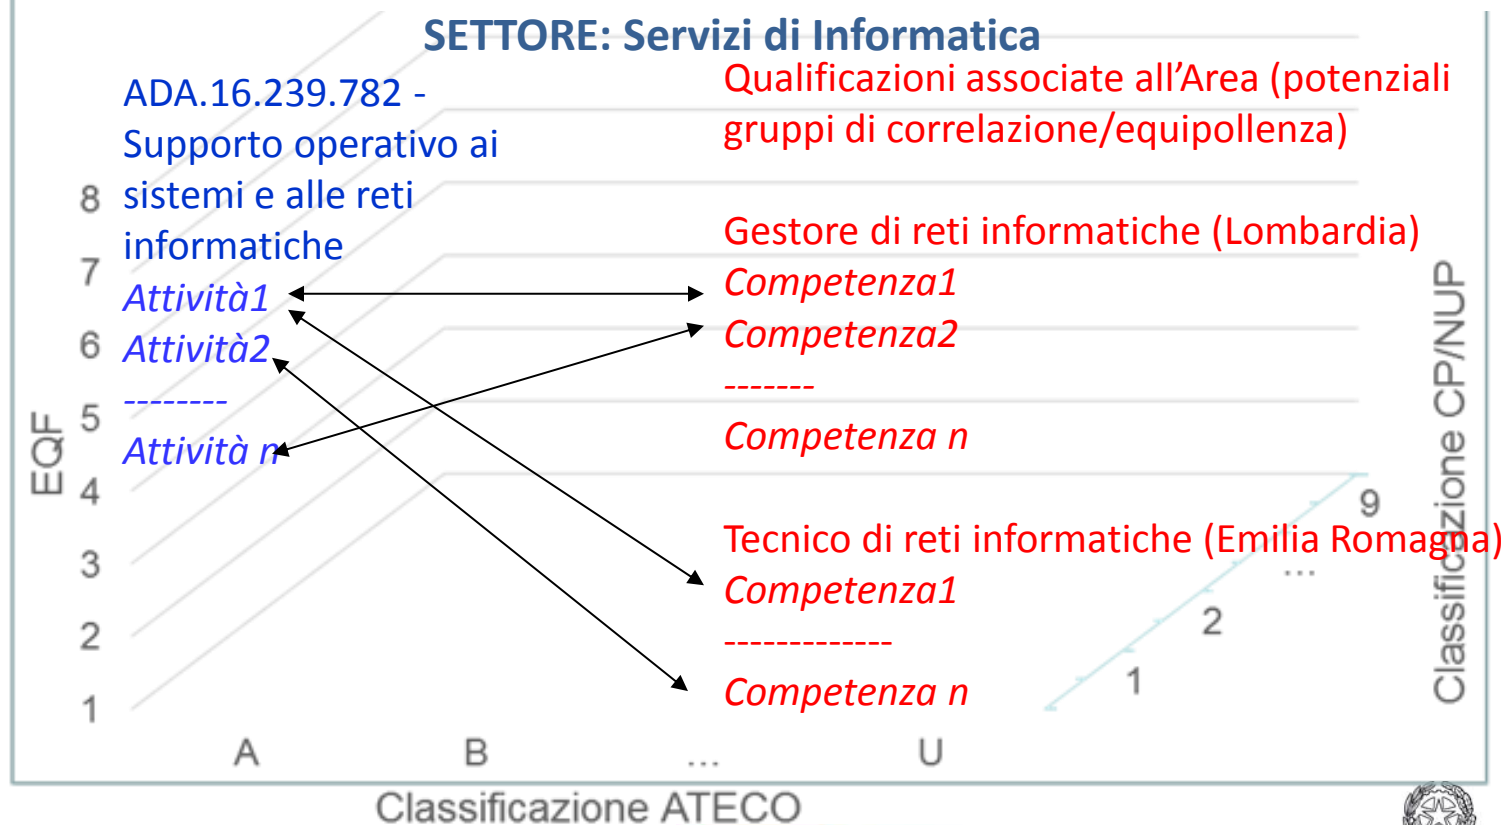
SETTORE: Servizi di Informatica

ADA.16.239.782 - Supporto operativo ai sistemi e alle reti informatiche
Attività1
Attività2
--------
Attività n

Qualificazioni associate all'Area (potenziali gruppi di correlazione/equipollenza)

Gestore di reti informatiche (Lombardia)
Competenza1
Competenza2
-------
Competenza n

Tecnico di reti informatiche (Emilia Romagna)
Competenza1
-------------
Competenza n

EQF
8
7
6
5
4
3
2
1

A
B
...
U

Classificazione ATECO

1
2
...
9

Classificazione CP/NUP